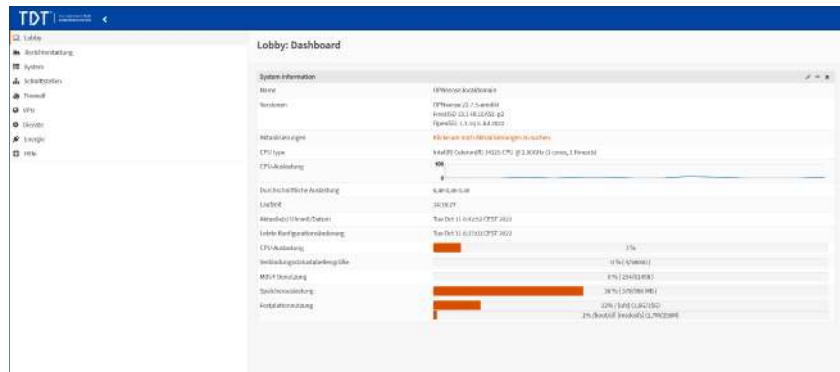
TDT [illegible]

Lobby
Berichterstattung
System
Schnittstellen
Firewall
VPN
Dienste
Energie
Hilfe

Lobby: Dashboard

System Information

| | |
|---|---|
| Name | OPNsense.localdomain |
| Versionen | OPNsense 23.7.5-amd64 FreeBSD 13.2-RELEASE-p3 OpenSSL 1.1.1w 11 Sep 2023 |
| Aktualisierungen | Klicken um nach Aktualisierungen zu suchen |
| CPU type | Intel(R) Celeron(R) J4125 CPU @ 2.00GHz (4 cores, 4 threads) |
| CPU-Auslastung | 100 0 |
| Durchschnittliche Auslastung | 0.69, 0.69, 0.66 |
| Laufzeit | 10:16:27 |
| Aktuelle(s) Uhrzeit/Datum | Tue Oct 11 8:42:52 CEST 2023 |
| Letzte Konfigurationsänderung | Tue Oct 11 8:37:03 CEST 2023 |
| CPU-Auslastung | 1 % |
| Verbindungsstatustabellengröße | 0 % (4/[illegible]) |
| MBUF Benutzung | 0 % (2543/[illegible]) |
| Speicherauslastung | 36 % (579/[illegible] MB) |
| Festplattennutzung | 22% / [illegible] / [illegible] 2% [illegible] |